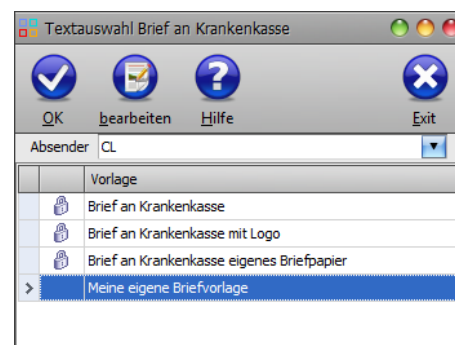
Textauswahl Brief an Krankenkasse

OK
bearbeiten
Hilfe
Exit

Absender CL

| | | Vorlage |
|---|---|---|
| | | Brief an Krankenkasse |
| | | Brief an Krankenkasse mit Logo |
| | | Brief an Krankenkasse eigenes Briefpapier |
| > | | Meine eigene Briefvorlage |